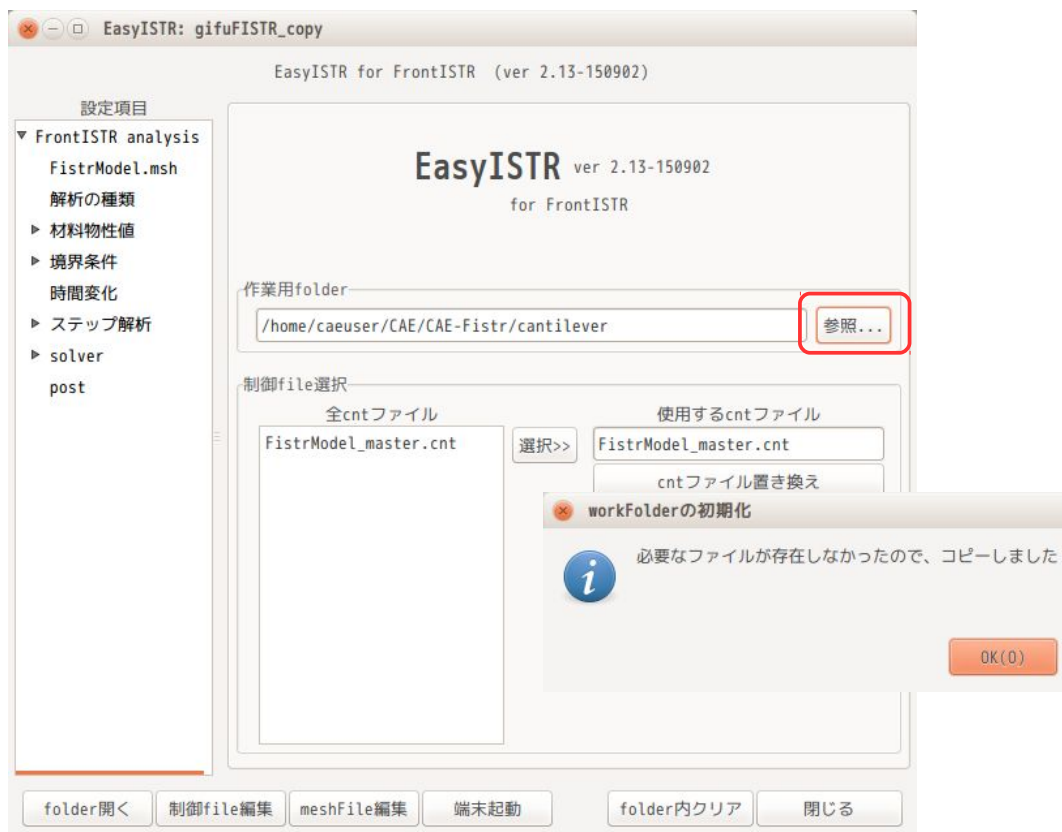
EasyISTR: gifuFISTR_copy

EasyISTR for FrontISTR (ver 2.13-150902)

設定項目
▼ FrontISTR analysis
FistrModel.msh
解析の種類
▶ 材料物性値
▶ 境界条件
時間変化
▶ ステップ解析
▶ solver
post

EasyISTR ver 2.13-150902
for FrontISTR

作業用folder
/home/caeuser/CAE/CAE-Fistr/cantilever
参照...

制御file選択
全cntファイル
FistrModel_master.cnt
選択>>
使用するcntファイル
FistrModel_master.cnt
cntファイル置き換え

workFolderの初期化
必要なファイルが存在しなかったので、コピーしました
OK(O)

folder開く
制御file編集
meshFile編集
端末起動
folder内クリア
閉じる